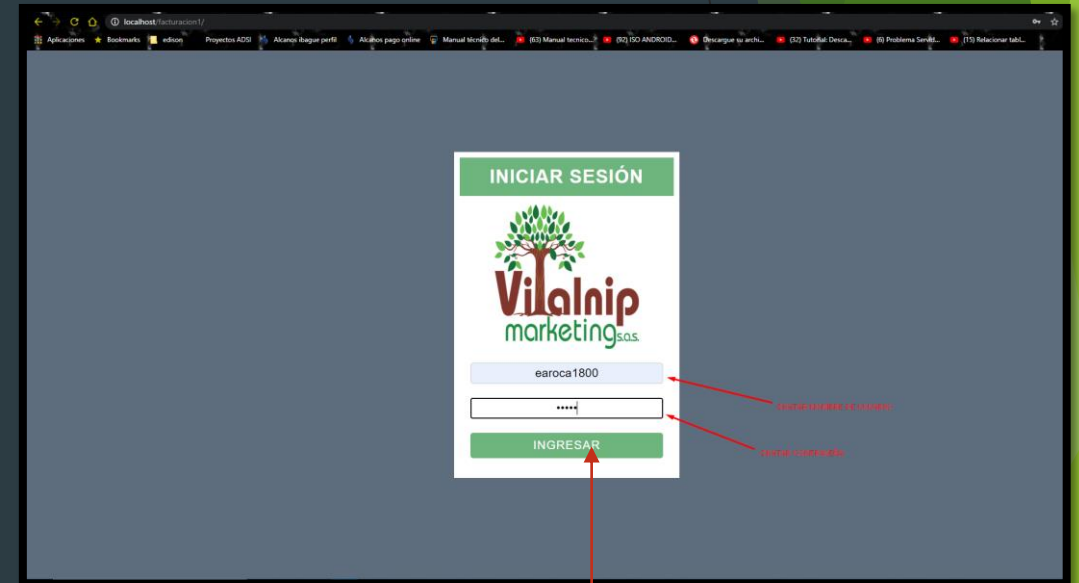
localhost/facturacion1/

Aplicaciones Bookmarks edison Proyectos ADSI Alcanos ibague perfil Alcanos pago online Manual técnico del... (63) Manual tecnico... (92) ISO ANDROID... Descargue su archi... (32) Tutorial: Desca... (6) Problema Servid... (15) Relacionar tabl...

INICIAR SESIÓN

Vitalnip marketing S.A.S.

earoca1800

•••••

INGRESAR

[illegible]

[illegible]